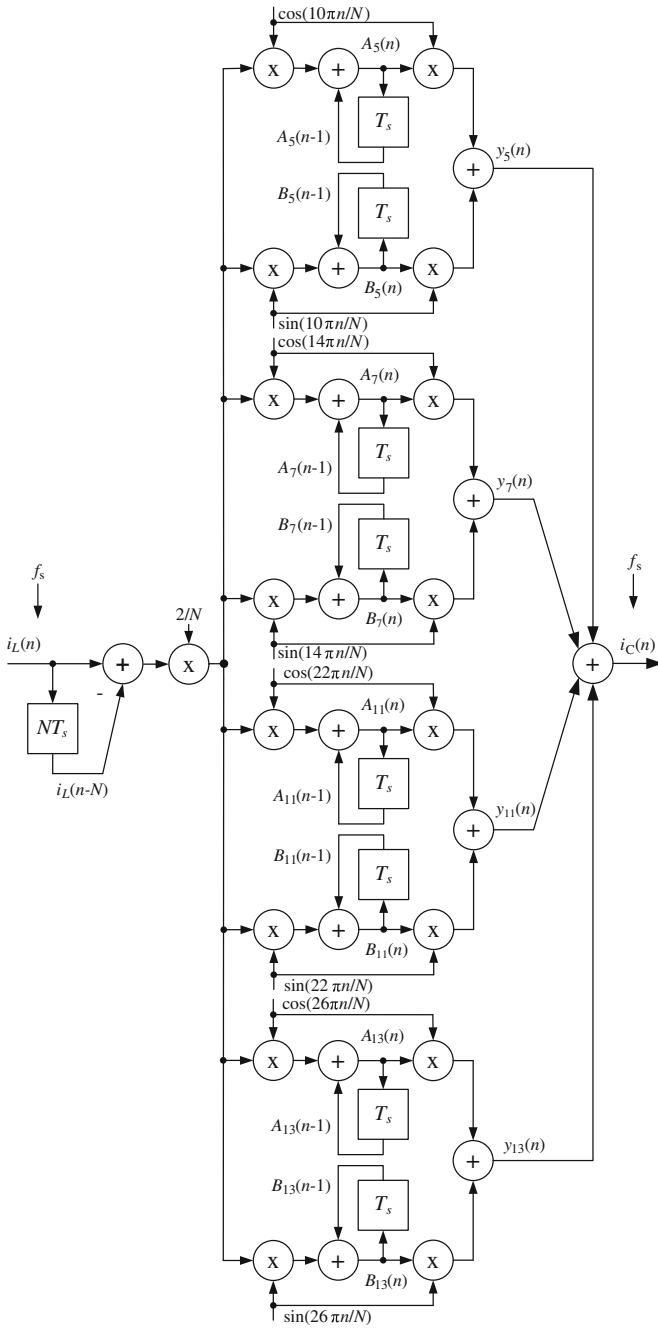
$\cos(10\pi n/N)$
x + x
$A_5(n)$
$T_s$
$A_5(n\text{-}1)$
+ $y_5(n)$
$B_5(n\text{-}1)$
$T_s$
x + x
$B_5(n)$
$\sin(10\pi n/N)$
$\cos(14\pi n/N)$
x + x
$A_7(n)$
$T_s$
$A_7(n\text{-}1)$
+ $y_7(n)$
$B_7(n\text{-}1)$
$T_s$
$f_s$
$f_s$
x + x
$B_7(n)$
$i_L(n)$
+
2/N
x
$\sin(14\pi n/N)$
+ $i_C(n)$
-
$\cos(22\pi n/N)$
$NT_s$
x + x
$A_{11}(n)$
$i_L(n\text{-}N)$
$T_s$
$A_{11}(n\text{-}1)$
+ $y_{11}(n)$
$B_{11}(n\text{-}1)$
$T_s$
x + x
$B_{11}(n)$
$\sin(22\pi n/N)$
$\cos(26\pi n/N)$
x + x
$A_{13}(n)$
$T_s$
$A_{13}(n\text{-}1)$
+ $y_{13}(n)$
$B_{13}(n\text{-}1)$
$T_s$
x + x
$B_{13}(n)$
$\sin(26\pi n/N)$